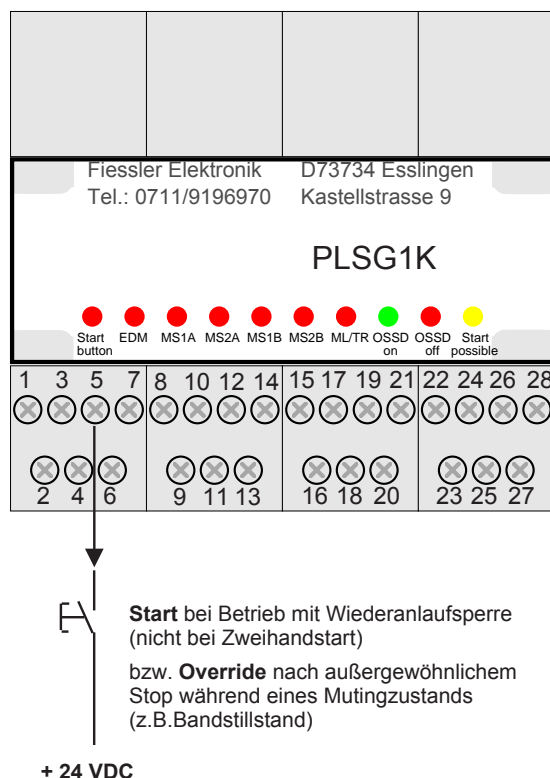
Fiessler Elektronik D73734 Esslingen
Tel.: 0711/9196970 Kastellstrasse 9

PLSG1K

Start button EDM MS1A MS2A MS1B MS2B ML/TR OSSD on OSSD off Start possible

1 3 5 7 8 10 12 14 15 17 19 21 22 24 26 28

2 4 6 9 11 13 16 18 20 23 25 27

**Start** bei Betrieb mit Wiederanlaufsperre (nicht bei Zweihandstart)

bzw. **Override** nach außergewöhnlichem Stop während eines Mutingzustands (z.B.Bandstillstand)

+ 24 VDC